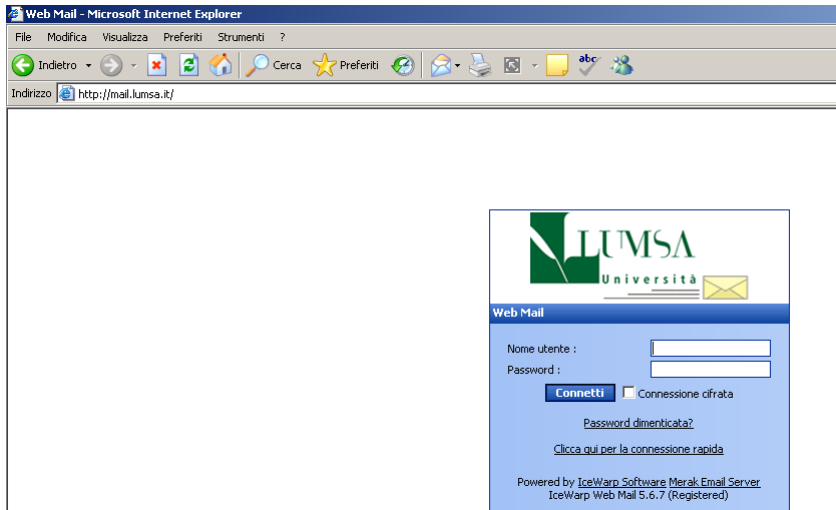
Web Mail - Microsoft Internet Explorer

File Modifica Visualizza Preferiti Strumenti ?

Indietro Cerca Preferiti

Indirizzo http://mail.lumsa.it/

LUMSA
Università

Web Mail

Nome utente :
Password :
Connetti Connessione cifrata

Password dimenticata?

Clicca qui per la connessione rapida

Powered by IceWarp Software Merak Email Server
IceWarp Web Mail 5.6.7 (Registered)